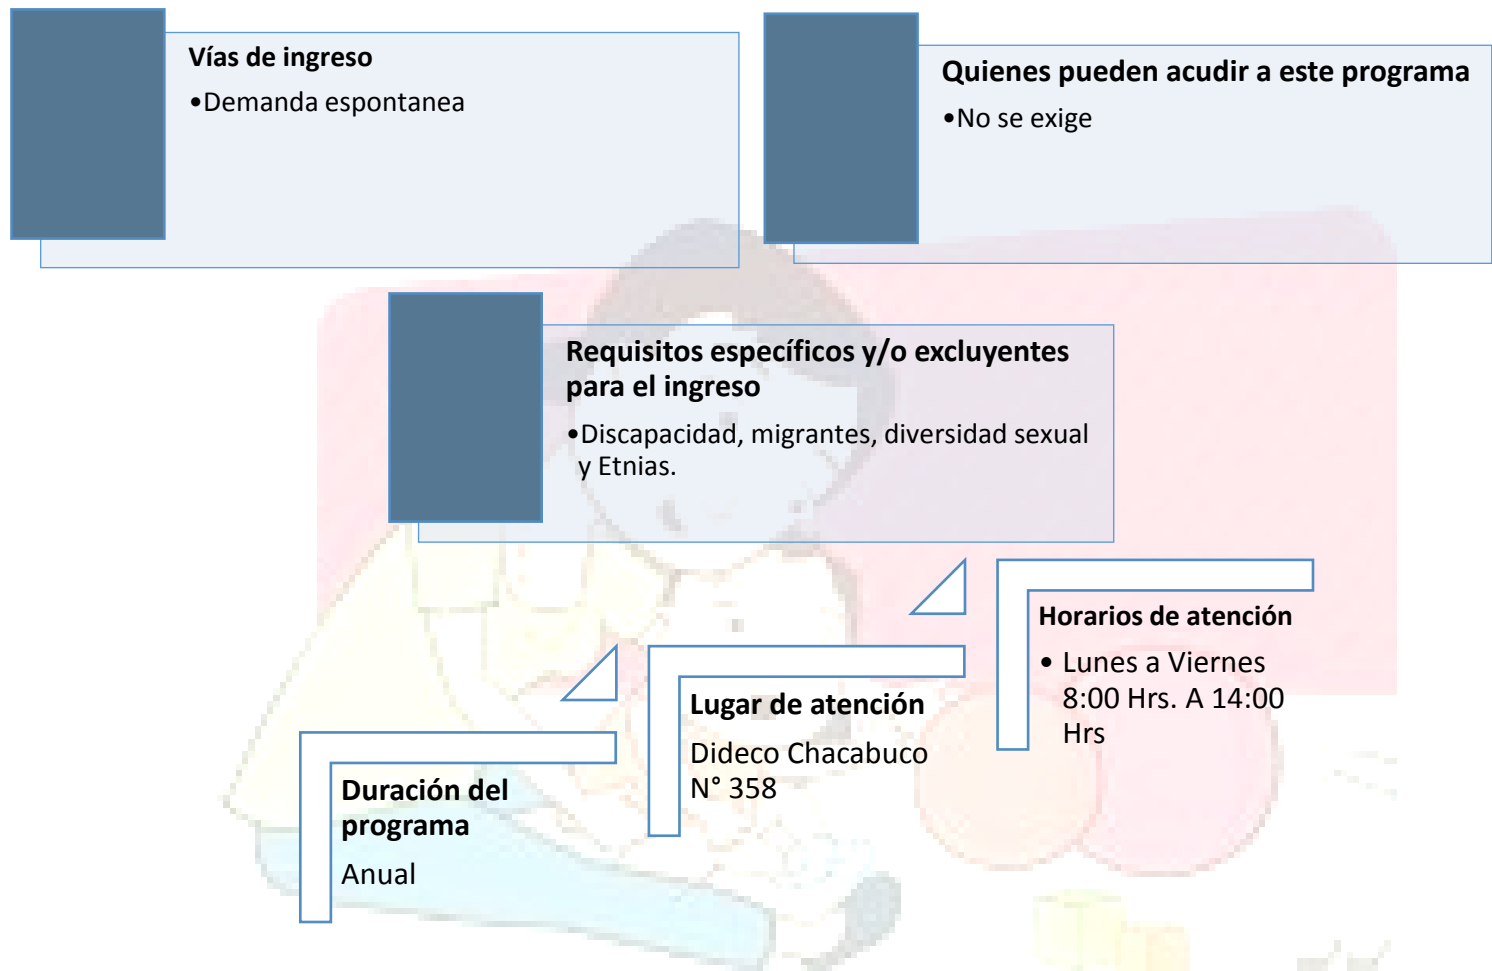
Vías de ingreso

•Demanda espontanea

Quienes pueden acudir a este programa

•No se exige

Requisitos específicos y/o excluyentes para el ingreso

•Discapacidad, migrantes, diversidad sexual y Etnias.

Horarios de atención

• Lunes a Viernes 8:00 Hrs. A 14:00 Hrs

Lugar de atención

Dideco Chacabuco N° 358

Duración del programa

Anual